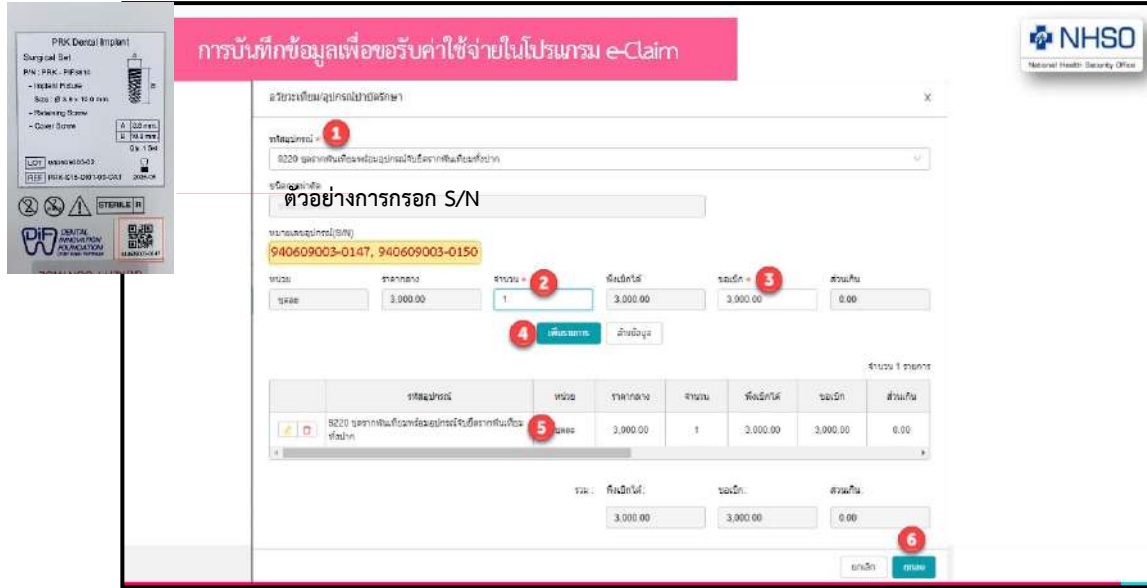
PRK Dental Implant
Surgical Set
P/N : PRK - PIPset
- Implant Fixture
Size : Ø 3.8 x 10.0 mm
- Cover Screw
LOT
REF PRK-S18-0810-03-CAT
STERILE R
DENTAL INNOVATION FOUNDATION

การบันทึกข้อมูลเพื่อขอรับค่าใช้จ่ายในโปรแกรม e-Claim

NHSO
National Health Security Office

อวัยวะเทียม/อุปกรณ์บำบัดรักษา

x

รหัสอุปกรณ์ *
1
9220 ชุดรากฟันเทียมพร้อมอุปกรณ์จับยึดรากฟันเทียมทั้งปาก

ชนิดอุปกรณ์

ตัวอย่างการกรอก S/N

หมายเลขอุปกรณ์(S/N)
940609003-0147, 940609003-0150

หน่วย
ชุดละ
ราคากลาง
3,000.00
จำนวน *
2
1
พึงเบิกได้
3,000.00
ขอเบิก *
3
3,000.00
ส่วนเกิน
0.00

4
เพิ่มรายการ
ล้างข้อมูล

จำนวน 1 รายการ

| | รหัสอุปกรณ์ | หน่วย | ราคากลาง | จำนวน | พึงเบิกได้ | ขอเบิก | ส่วนเกิน |
|---|---|---|---|---|---|---|---|
| | 9220 ชุดรากฟันเทียมพร้อมอุปกรณ์จับยึดรากฟันเทียมทั้งปาก 5 | ชุดละ | 3,000.00 | 1 | 3,000.00 | 3,000.00 | 0.00 |

รวม : พึงเบิกได้ : 3,000.00
ขอเบิก : 3,000.00
ส่วนเกิน : 0.00

ยกเลิก
6
ตกลง